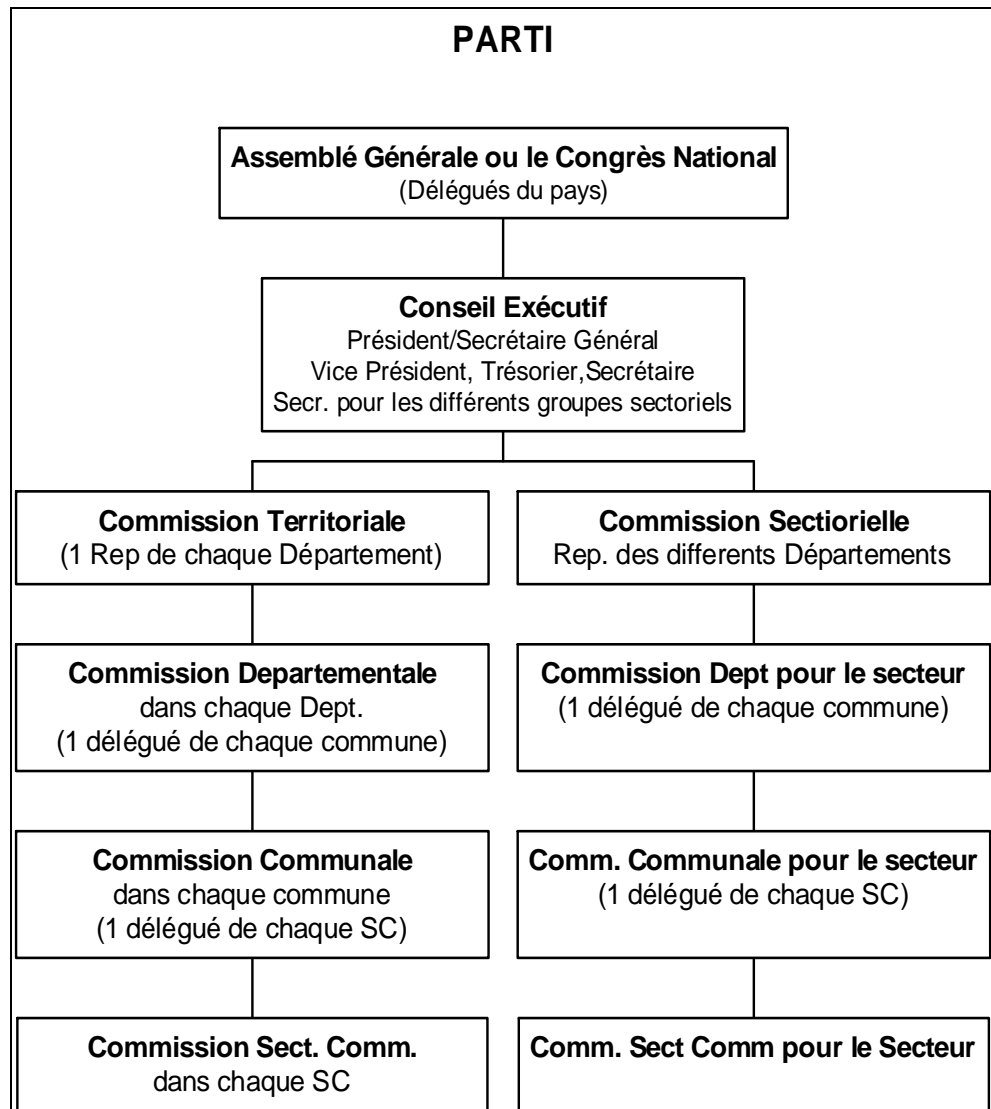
PARTI

Assemblé Générale ou le Congrès National
(Délégués du pays)

Conseil Exécutif
Président/Secrétaire Général
Vice Président, Trésorier,Secrétaire
Secr. pour les différents groupes sectoriels

Commission Territoriale
(1 Rep de chaque Département)

Commission Departementale
dans chaque Dept.
(1 délégué de chaque commune)

Commission Communale
dans chaque commune
(1 délégué de chaque SC)

Commission Sect. Comm.
dans chaque SC

Commission Sectiorielle
Rep. des differents Départements

Commission Dept pour le secteur
(1 délégué de chaque commune)

Comm. Communale pour le secteur
(1 délégué de chaque SC)

Comm. Sect Comm pour le Secteur